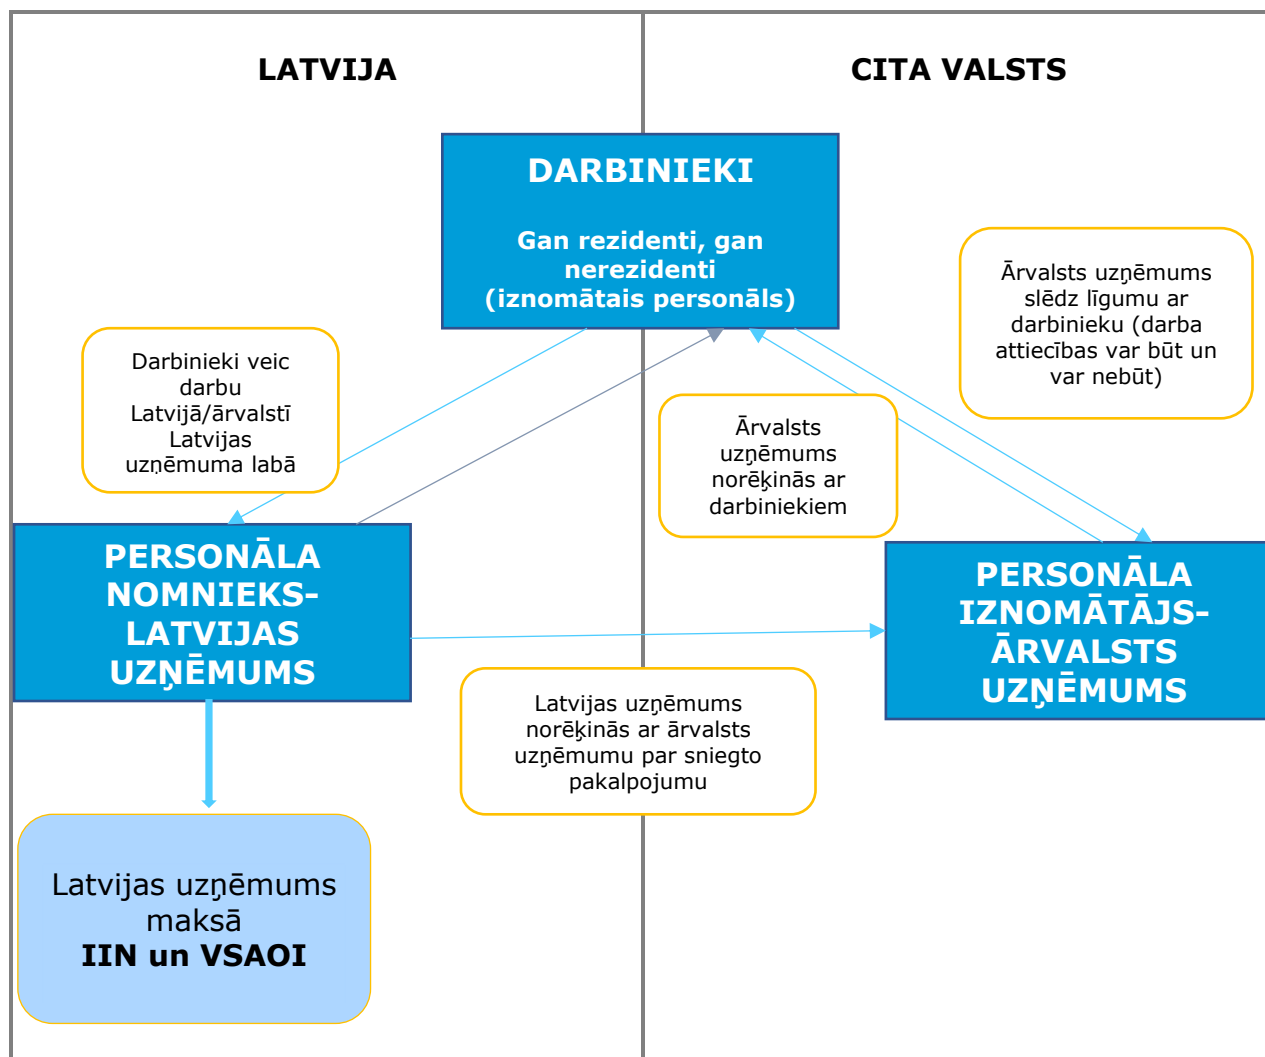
LATVIJA

CITA VALSTS

DARBINIEKI

Gan rezidenti, gan nerezidenti (iznomātais personāls)

Ārvalsts uzņēmums slēdz līgumu ar darbinieku (darba attiecības var būt un var nebūt)

Darbinieki veic darbu Latvijā/ārvalstī Latvijas uzņēmuma labā

Ārvalsts uzņēmums norēķinās ar darbiniekiem

PERSONĀLA NOMNIEKS-LATVIJAS UZŅĒMUMS

PERSONĀLA IZNOMĀTĀJS-ĀRVALSTS UZŅĒMUMS

Latvijas uzņēmums norēķinās ar ārvalsts uzņēmumu par sniegto pakalpojumu

Latvijas uzņēmums maksā
IIN un VSAOI